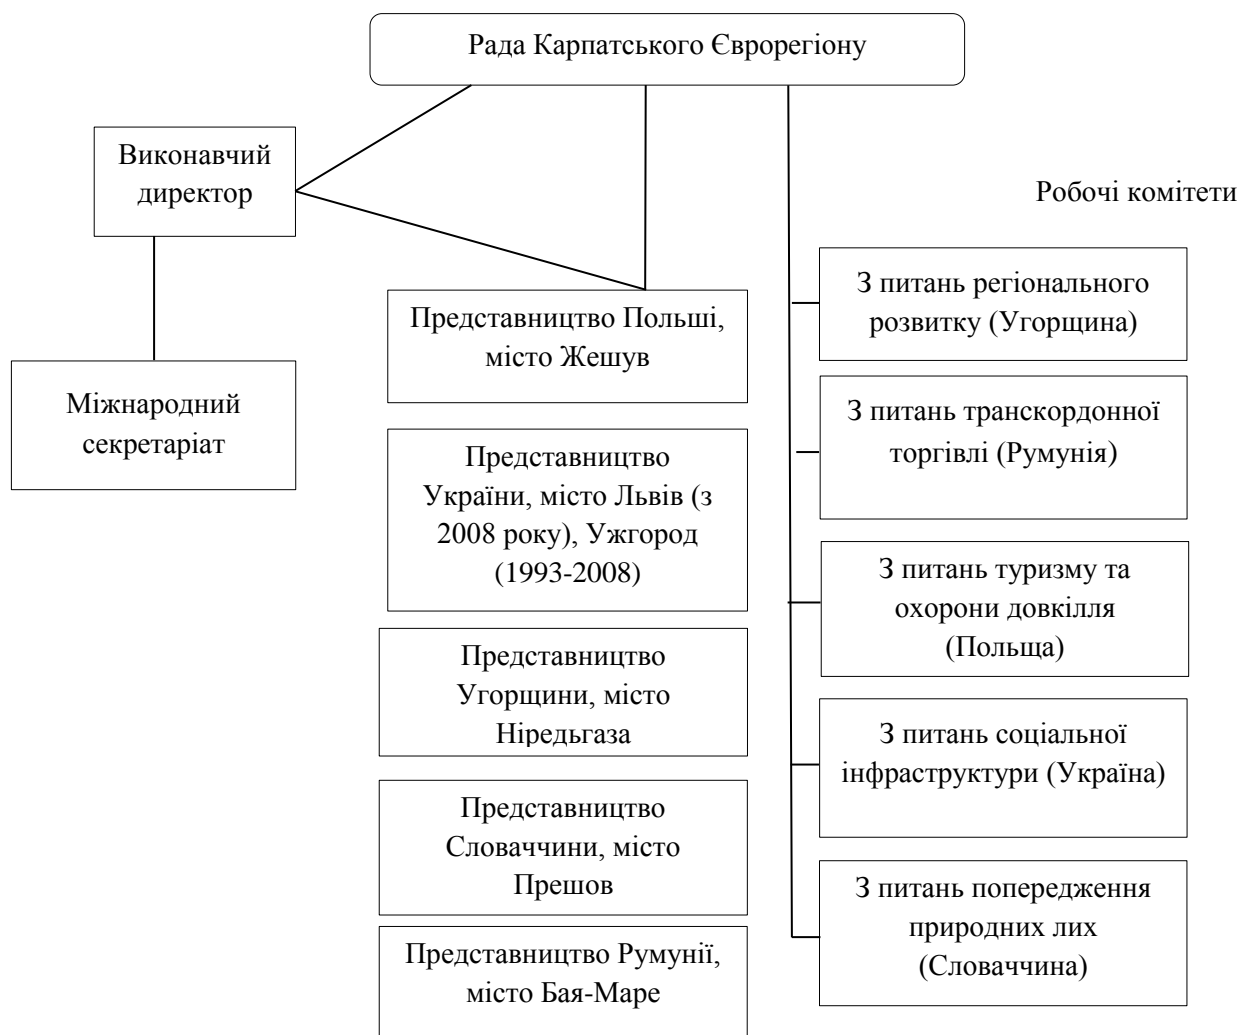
Рада Карпатського Єврорегіону

Виконавчий директор

Міжнародний секретаріат

Представництво Польщі, місто Жешув

Представництво України, місто Львів (з 2008 року), Ужгород (1993-2008)

Представництво Угорщини, місто Ніредьгаза

Представництво Словаччини, місто Прешов

Представництво Румунії, місто Бая-Маре

Робочі комітети

З питань регіонального розвитку (Угорщина)

З питань транскордонної торгівлі (Румунія)

З питань туризму та охорони довкілля (Польща)

З питань соціальної інфраструктури (Україна)

З питань попередження природних лих (Словаччина)